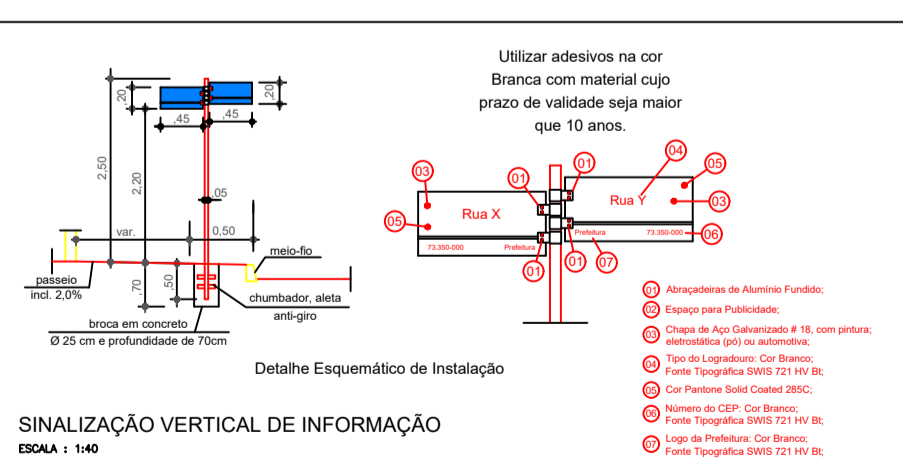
Utilizar adesivos na cor Branca com material cujo prazo de validade seja maior que 10 anos.

.20
.20
.45
.45
2,50
2,20
.05
var.
0,50
meio-fio
passeio
incl. 2,0%
.70
.50
chumbador, aleta anti-giro
broca em concreto
Ø 25 cm e profundidade de 70cm

03
01
01
04
05
Rua X
Rua Y
05
03
73.350-000
Prefeitura
Prefeitura
73.350-000
06
01
01
07

01 Abraçadeiras de Alumínio Fundido;
02 Espaço para Publicidade;
03 Chapa de Aço Galvanizado # 18, com pintura; eletrostática (pó) ou automotiva;
04 Tipo do Logradouro: Cor Branco; Fonte Tipográfica SWIS 721 HV Bt;
05 Cor Pantone Solid Coated 285C;
06 Número do CEP: Cor Branco; Fonte Tipográfica SWIS 721 HV Bt;
07 Logo da Prefeitura: Cor Branco; Fonte Tipográfica SWIS 721 HV Bt;

Detalhe Esquemático de Instalação

SINALIZAÇÃO VERTICAL DE INFORMAÇÃO
ESCALA : 1:40